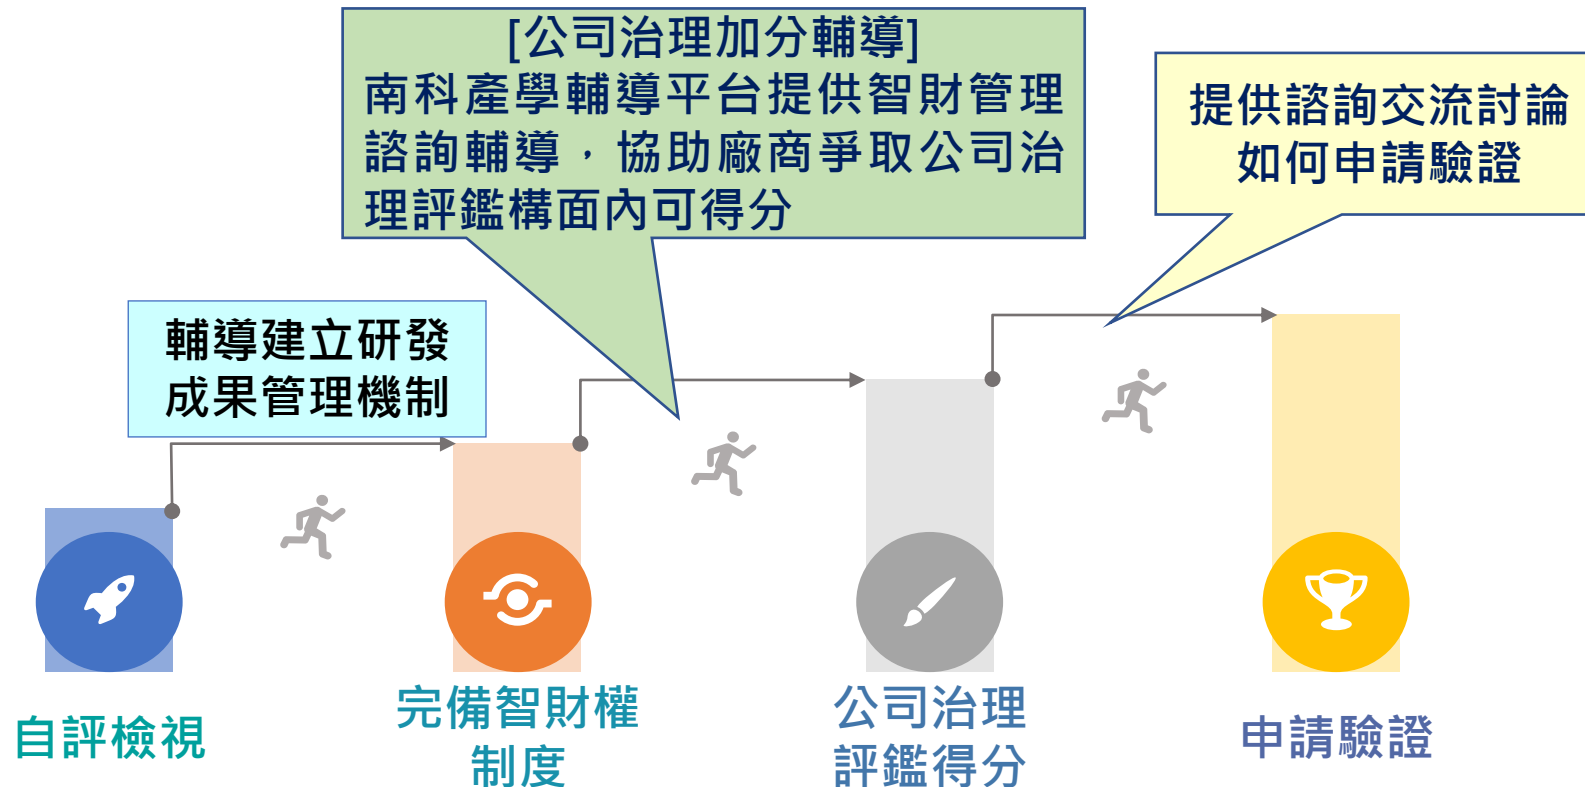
[公司治理加分輔導]
南科產學輔導平台提供智財管理諮詢輔導，協助廠商爭取公司治理評鑑構面內可得分

提供諮詢交流討論
如何申請驗證

輔導建立研發
成果管理機制

自評檢視

完備智財權
制度

公司治理
評鑑得分

申請驗證